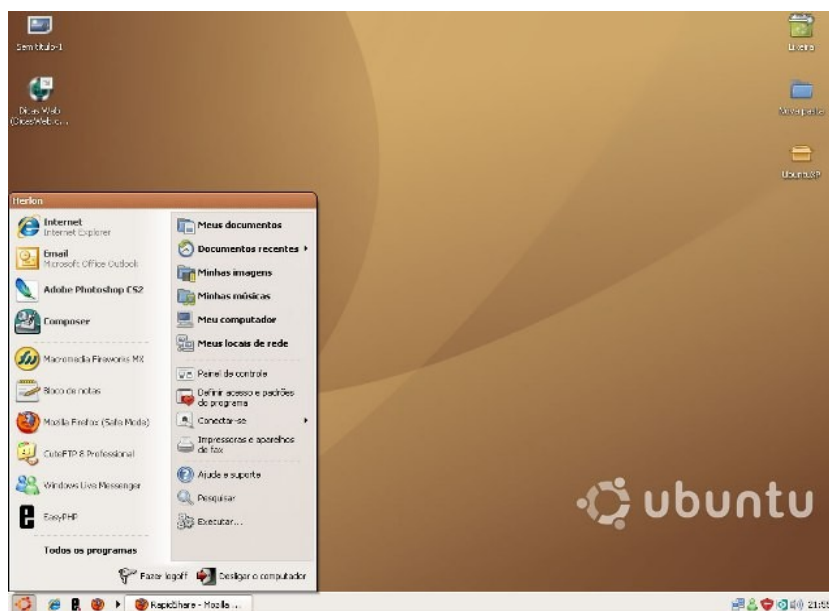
Sem título-1

Dicas Web (DicasWeb.c...

Lixeira

Nova pasta

Ubuntu XP

Ifferlon

Internet
Internet Explorer

Email
Microsoft Office Outlook

Adobe Photoshop CS2

Composer

Macromedia Fireworks MX

Bloco de notas

Mozilla Firefox (Safe Mode)

CuteFTP 8 Professional

Windows Live Messenger

EasyPHP

Todos os programas

Meus documentos

Documentos recentes

Minhas imagens

Minhas músicas

Meu computador

Meus locais de rede

Painel de controle

Definir acesso e padrões de programa

Conectar-se

Impressoras e aparelhos de fax

Ajuda e suporte

Pesquisar

Executar...

Fazer logoff

Desligar o computador

ubuntu

RapidShare - Mozilla ...

21:51